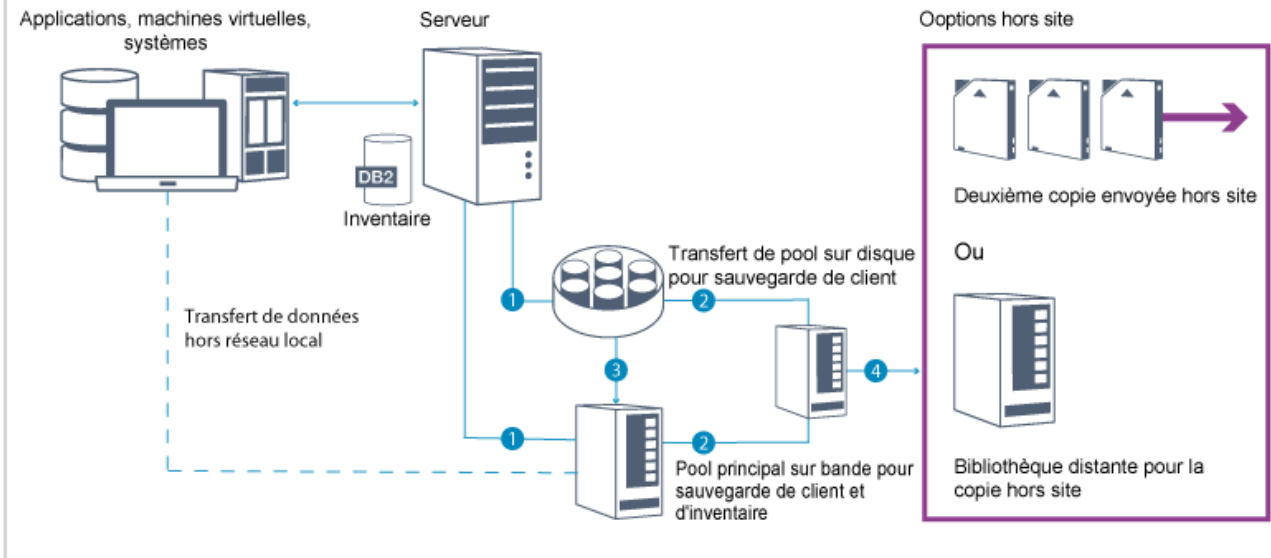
Applications, machines virtuelles, systèmes

Serveur

Ooptions hors site

DB2

Inventaire

Deuxième copie envoyée hors site

Ou

Transfert de pool sur disque pour sauvegarde de client

1

2

Transfert de données hors réseau local

3

4

1

2

Pool principal sur bande pour sauvegarde de client et d'inventaire

Bibliothèque distante pour la copie hors site